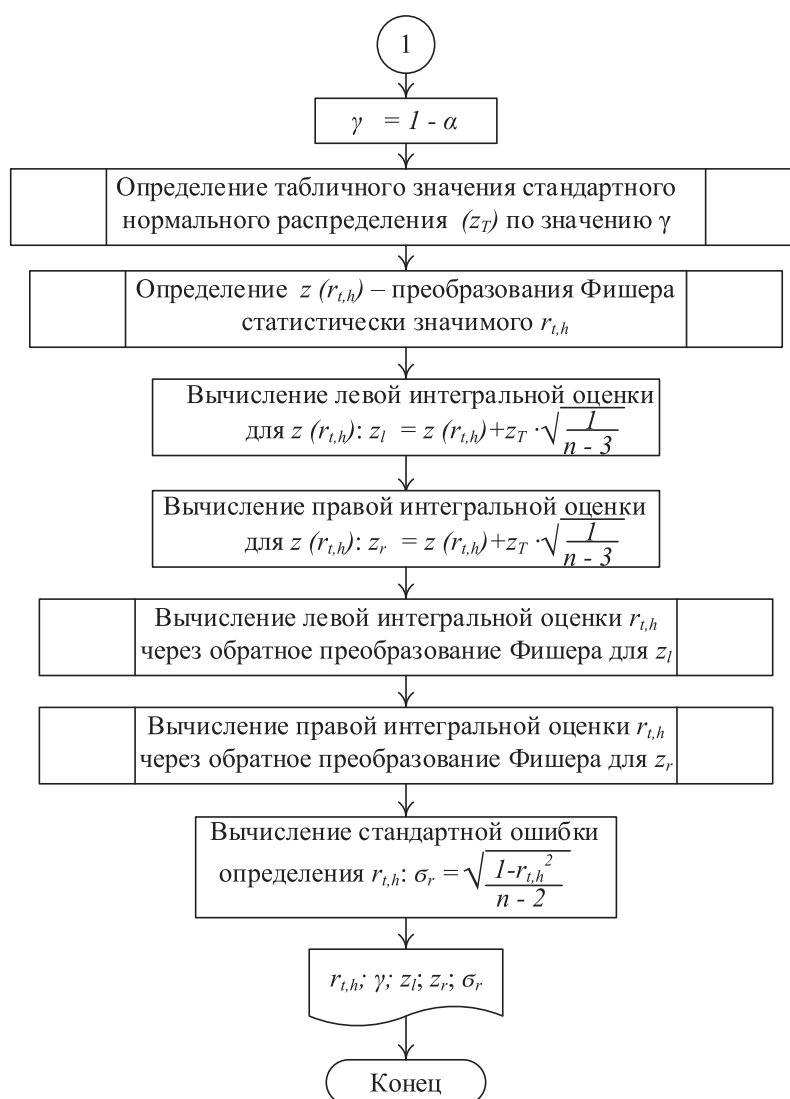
1

$\gamma = 1 - \alpha$

Определение табличного значения стандартного нормального распределения $(z_T)$ по значению γ

Определение $z(r_{t,h})$ – преобразования Фишера статистически значимого $r_{t,h}$

Вычисление левой интегральной оценки для $z(r_{t,h})$: $z_l = z(r_{t,h}) + z_T \cdot \sqrt{\frac{1}{n-3}}$

Вычисление правой интегральной оценки для $z(r_{t,h})$: $z_r = z(r_{t,h}) + z_T \cdot \sqrt{\frac{1}{n-3}}$

Вычисление левой интегральной оценки $r_{t,h}$ через обратное преобразование Фишера для $z_l$

Вычисление правой интегральной оценки $r_{t,h}$ через обратное преобразование Фишера для $z_r$

Вычисление стандартной ошибки определения $r_{t,h}$: $\sigma_r = \sqrt{\frac{1-r_{t,h}^2}{n-2}}$

$r_{t,h}$; $\gamma$; $z_l$; $z_r$; $\sigma_r$

Конец